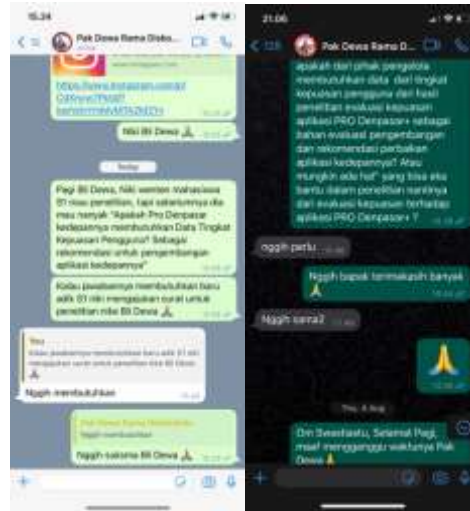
15.24

Pak Dewa Rama Disko...

https://www.instagram.com/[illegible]

Niki Bli Dewa 🙏

Today

Pagi Bli Dewa, Niki wenten Mahasiswa S1 nisa penelitian, tapi sebelumnya dia mau nanyak "Apakah Pro Denpasar kedepannya membutuhkan Data Tingkat Kepuasan Pengguna? Sebagai rekomendasi untuk pengembangan aplikasi kedepannya"

Kalau pasalsenya membutuhkan baru adik S1 niki mengajukan surat untuk penelitian nike Bli Dewa 🙏

You
Kalau pasalsenya membutuhkan baru adik S1 niki mengajukan surat untuk penelitian nike Bli Dewa 🙏

Nggih membutuhkan

Pak Dewa Rama Disko
Nggih membutuhkan

Nggih suksma Bli Dewa 🙏

21.06

Pak Dewa Rama D...

apakah dari pihak pengelola membutuhkan data dari tingkat kepuasan pengguna dari hasil penelitian evaluasi kepuasan aplikasi PRO Denpasar+ sebagai bahan evaluasi pengembangan dan rekomendasi perbaikan aplikasi kedepannya? Atau mungkin ada hal yang bisa eka bantu dalam penelitian nantinya dari evaluasi kepuasan terhadap aplikasi PRO Denpasar+ ?

nggih perlu

Nggih bapak terimakasih banyak 🙏

Nggih sama2

🙏

Thu, 4 Aug

Om Swastiastu, Selamat Pagi, maaf mengganggu waktunya Pak Dewa 🙏